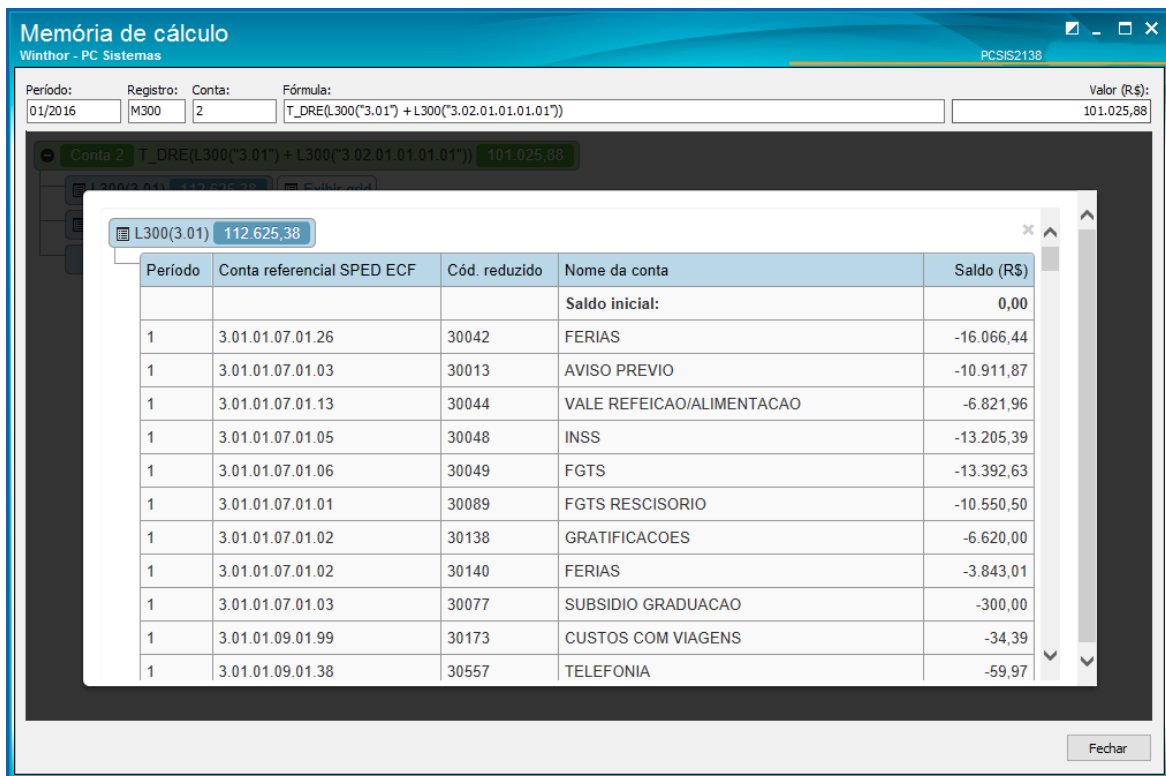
Memória de cálculo
Winthor - PC Sistemas
PCSIS2138

Período: 01/2016
Registro: M300
Conta: 2
Fórmula: T_DRE(L300("3.01") + L300("3.02.01.01.01.01"))
Valor (R$): 101.025,88

Conta 2 T_DRE(L300("3.01") + L300("3.02.01.01.01.01")) 101.025,88

L300(3.01) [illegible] Exibir grid

L300(3.01) 112.625,38

| Período | Conta referencial SPED ECF | Cód. reduzido | Nome da conta | Saldo (R$) |
|---|---|---|---|---|
| | | | Saldo inicial: | 0,00 |
| 1 | 3.01.01.07.01.26 | 30042 | FERIAS | -16.066,44 |
| 1 | 3.01.01.07.01.03 | 30013 | AVISO PREVIO | -10.911,87 |
| 1 | 3.01.01.07.01.13 | 30044 | VALE REFEICAO/ALIMENTACAO | -6.821,96 |
| 1 | 3.01.01.07.01.05 | 30048 | INSS | -13.205,39 |
| 1 | 3.01.01.07.01.06 | 30049 | FGTS | -13.392,63 |
| 1 | 3.01.01.07.01.01 | 30089 | FGTS RESCISORIO | -10.550,50 |
| 1 | 3.01.01.07.01.02 | 30138 | GRATIFICACOES | -6.620,00 |
| 1 | 3.01.01.07.01.02 | 30140 | FERIAS | -3.843,01 |
| 1 | 3.01.01.07.01.03 | 30077 | SUBSIDIO GRADUACAO | -300,00 |
| 1 | 3.01.01.09.01.99 | 30173 | CUSTOS COM VIAGENS | -34,39 |
| 1 | 3.01.01.09.01.38 | 30557 | TELEFONIA | -59,97 |

Fechar